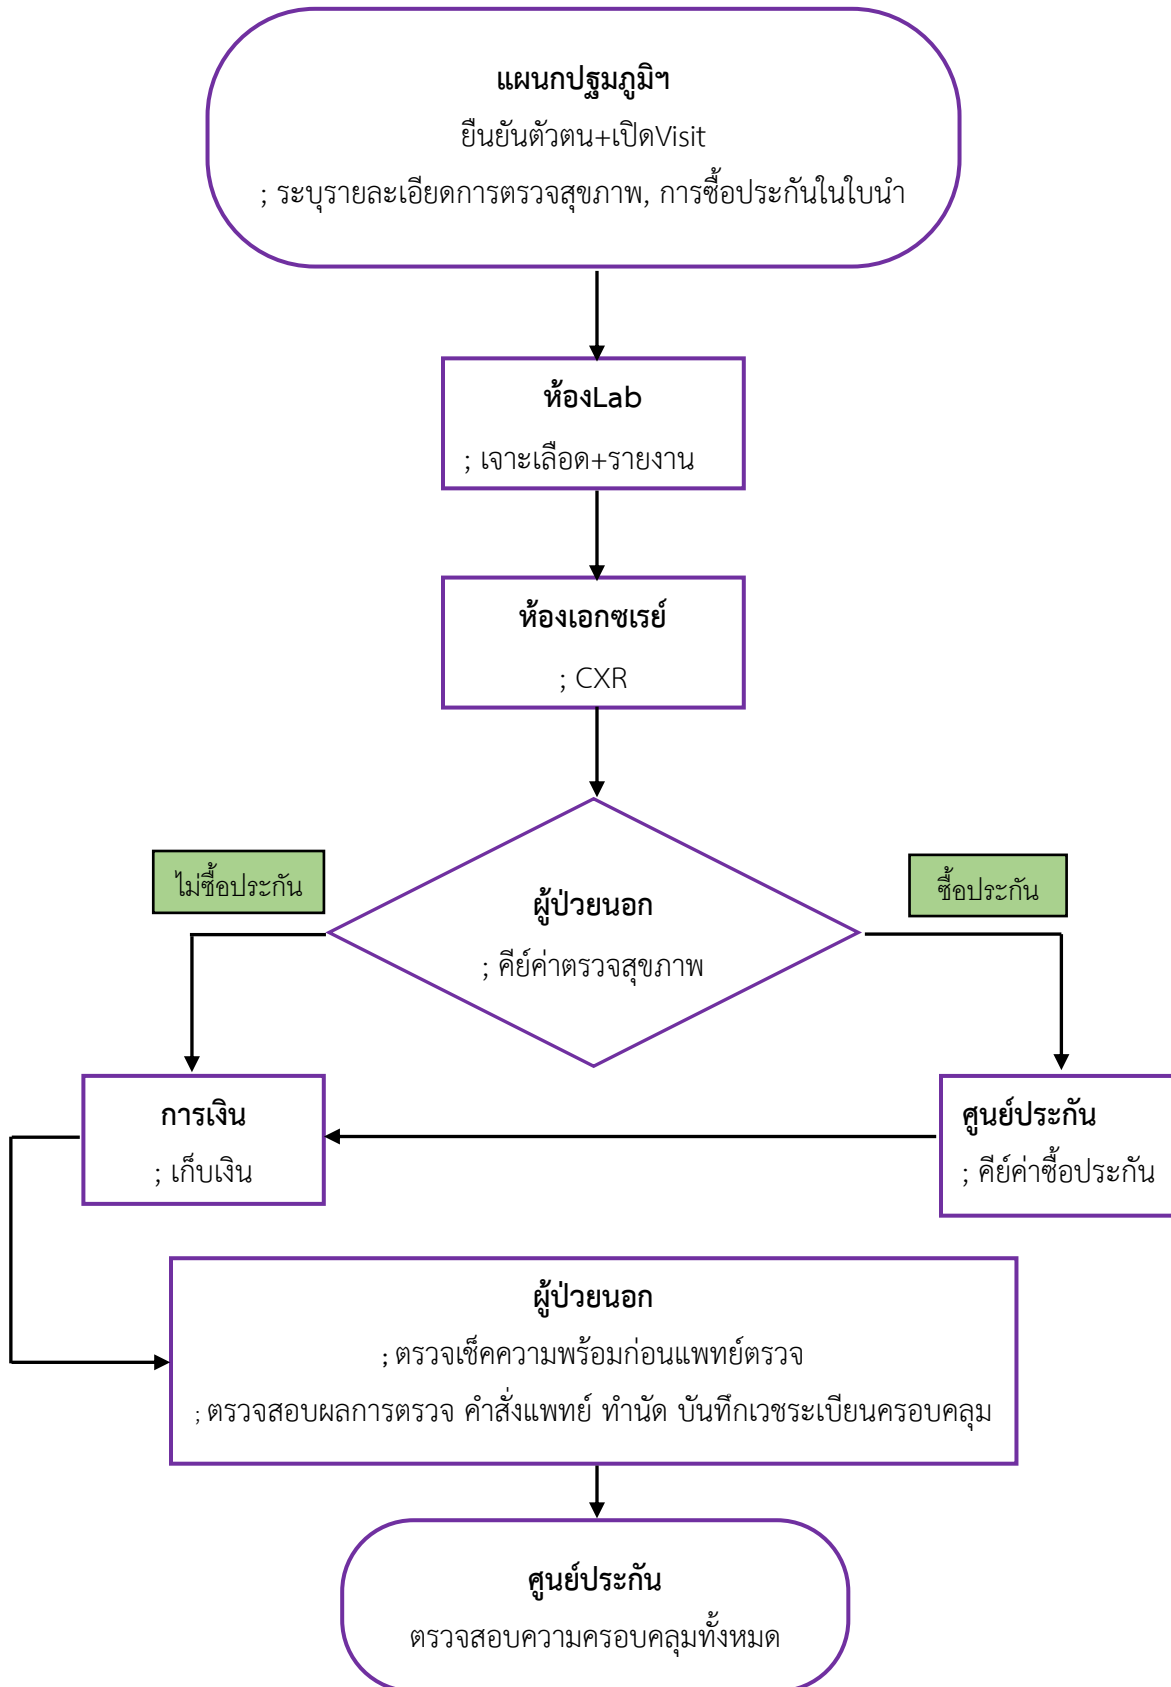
แผนกปฐมภูมิฯ
ยืนยันตัวตน+เปิดVisit
; ระบุรายละเอียดการตรวจสุขภาพ, การซื้อประกันในใบนำ

ห้องLab
; เจาะเลือด+รายงาน

ห้องเอกซเรย์
; CXR

ไม่ซื้อประกัน

ผู้ป่วยนอก
; คีย์ค่าตรวจสุขภาพ

ซื้อประกัน

การเงิน
; เก็บเงิน

ศูนย์ประกัน
; คีย์ค่าซื้อประกัน

ผู้ป่วยนอก
; ตรวจเช็คความพร้อมก่อนแพทย์ตรวจ
; ตรวจสอบผลการตรวจ คำสั่งแพทย์ ทำนัด บันทึกเวชระเบียนครอบคลุม

ศูนย์ประกัน
ตรวจสอบความครอบคลุมทั้งหมด